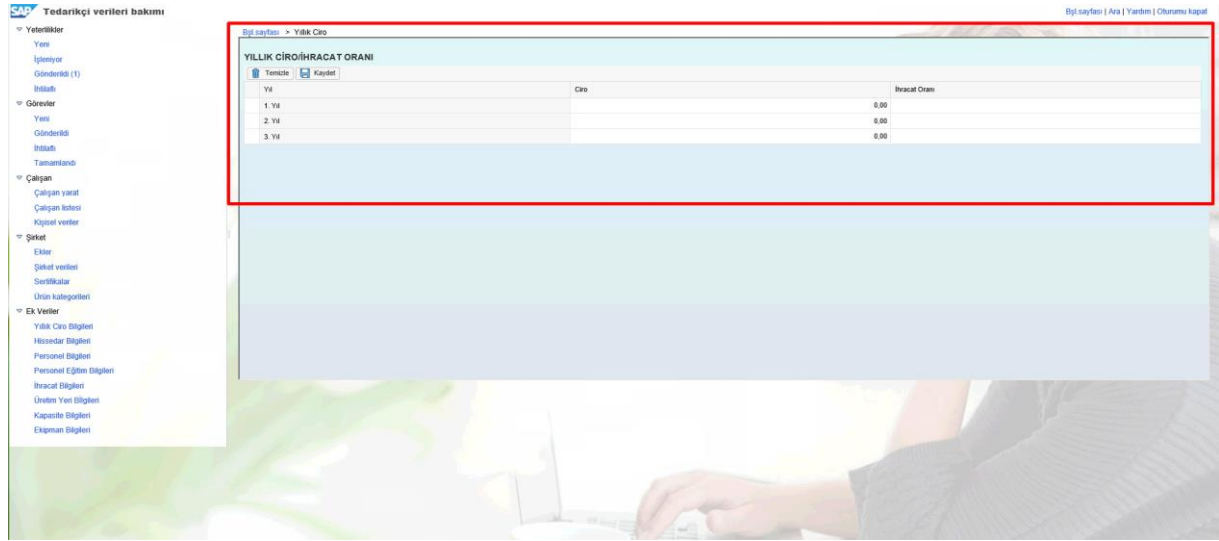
SAP Tedarikçi verileri bakımı

Bşl.sayfası | Ara | Yardım | Oturumu kapat

Yeterlilikler
Yeni
İşleniyor
Gönderildi (1)
İhtilaflı
Görevler
Yeni
Gönderildi
İhtilaflı
Tamamlandı
Çalışan
Çalışan yarat
Çalışan listesi
Kişisel veriler
Şirket
Ekler
Şirket verileri
Sertifikalar
Ürün kategorileri
Ek Veriler
Yıllık Ciro Bilgileri
Hissedar Bilgileri
Personel Bilgileri
Personel Eğitim Bilgileri
İhracat Bilgileri
Üretim Yeri Bilgileri
Kapasite Bilgileri
Ekipman Bilgileri

Bşl.sayfası > Yıllık Ciro

YILLIK CİRO/İHRACAT ORANI

Temizle Kaydet

| Yıl | Ciro | İhracat Oranı |
|---|---|---|
| 1. Yıl | 0,00 | |
| 2. Yıl | 0,00 | |
| 3. Yıl | 0,00 | |